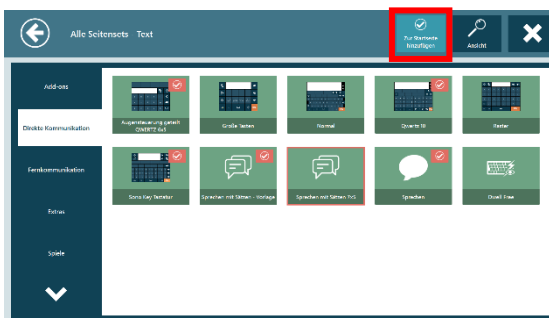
Alle Seitensets Text

Zur Startseite hinzufügen

Ansicht

Add-ons

Direkte Kommunikation

Fernkommunikation

Extras

Spiele

Augensteuerung gemäß QWERTZ 4x1

Große Tasten

Normal

Qwertz 18

Raster

Sono Key Tastatur

Sprechen mit Sätzen - Vorlage

Sprechen mit Sätzen 7x5

Sprechen

Dwell Free